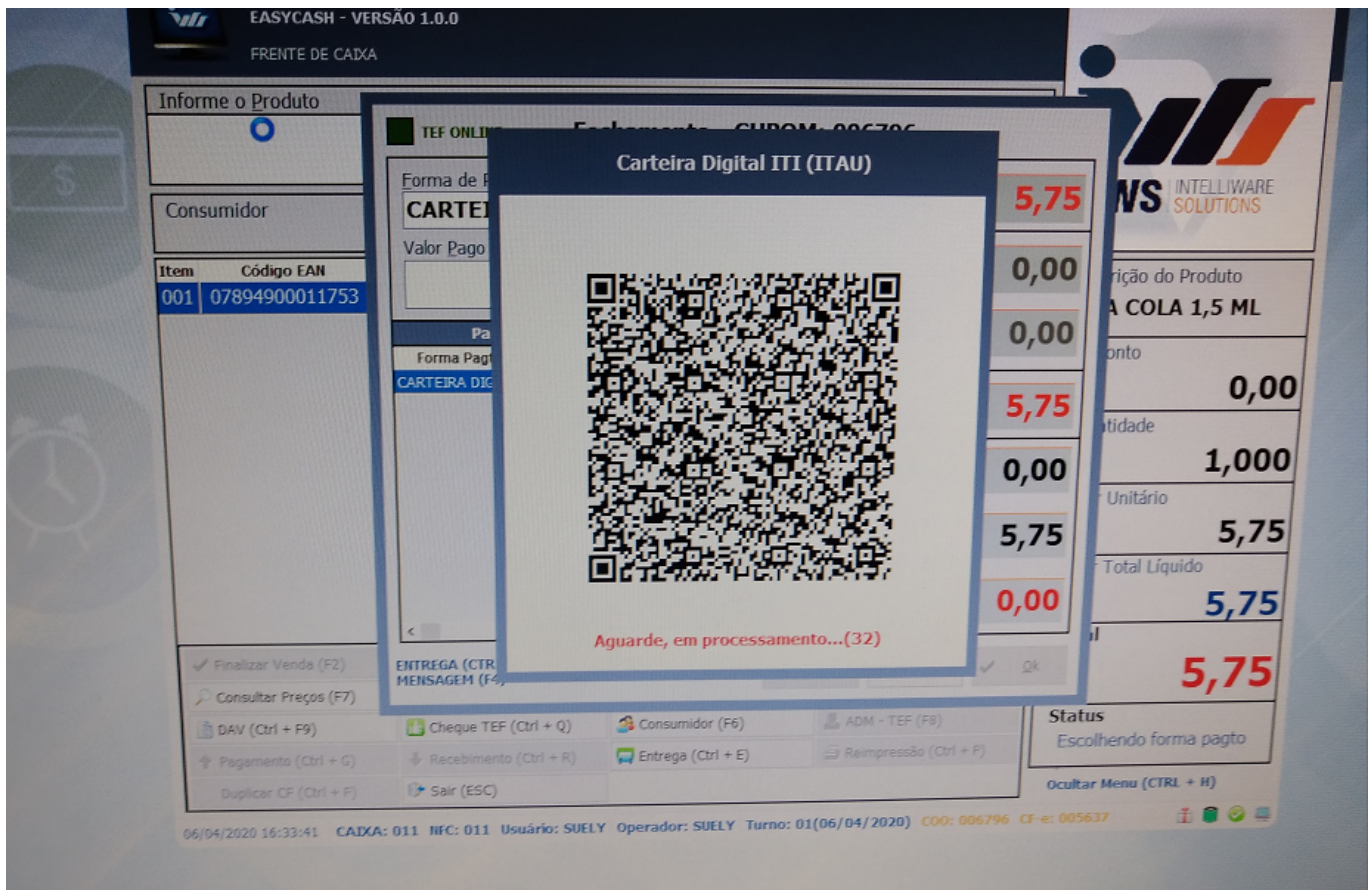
EASYCASH - VERSÃO 1.0.0
FRENTE DE CAIXA

Informe o Produto

Consumidor

| Item | Código EAN |
|---|---|
| 001 | 07894900011753 |

TEF ONLI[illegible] Fechamento - CUPOM: 006796

Forma de P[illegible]
CARTEI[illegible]
Valor Pago
Pa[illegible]
Forma Pagt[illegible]
CARTEIRA DIG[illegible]

Carteira Digital ITI (ITAU)

Aguarde, em processamento...(32)

5,75
0,00
0,00
5,75
0,00
5,75
0,00

ENTREGA (CTR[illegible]
MENSAGEM (F4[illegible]

Ok

IWS INTELLIWARE SOLUTIONS

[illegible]rição do Produto
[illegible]A COLA 1,5 ML
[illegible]onto
0,00
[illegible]tidade
1,000
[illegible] Unitário
5,75
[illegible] Total Líquido
5,75
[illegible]l
5,75

Status
Escolhendo forma pagto

Ocultar Menu (CTRL + H)

Finalizar Venda (F2)
Consultar Preços (F7)
DAV (Ctrl + F9)
Cheque TEF (Ctrl + Q)
Consumidor (F6)
ADM - TEF (F8)
Pagamento (Ctrl + G)
Recebimento (Ctrl + R)
Entrega (Ctrl + E)
Reimpressão (Ctrl + F)
Duplicar CF (Ctrl + F)
Sair (ESC)

06/04/2020 16:33:41 CAIXA: 011 NFC: 011 Usuário: SUELY Operador: SUELY Turno: 01(06/04/2020) COO: 006796 CF-e: 005637